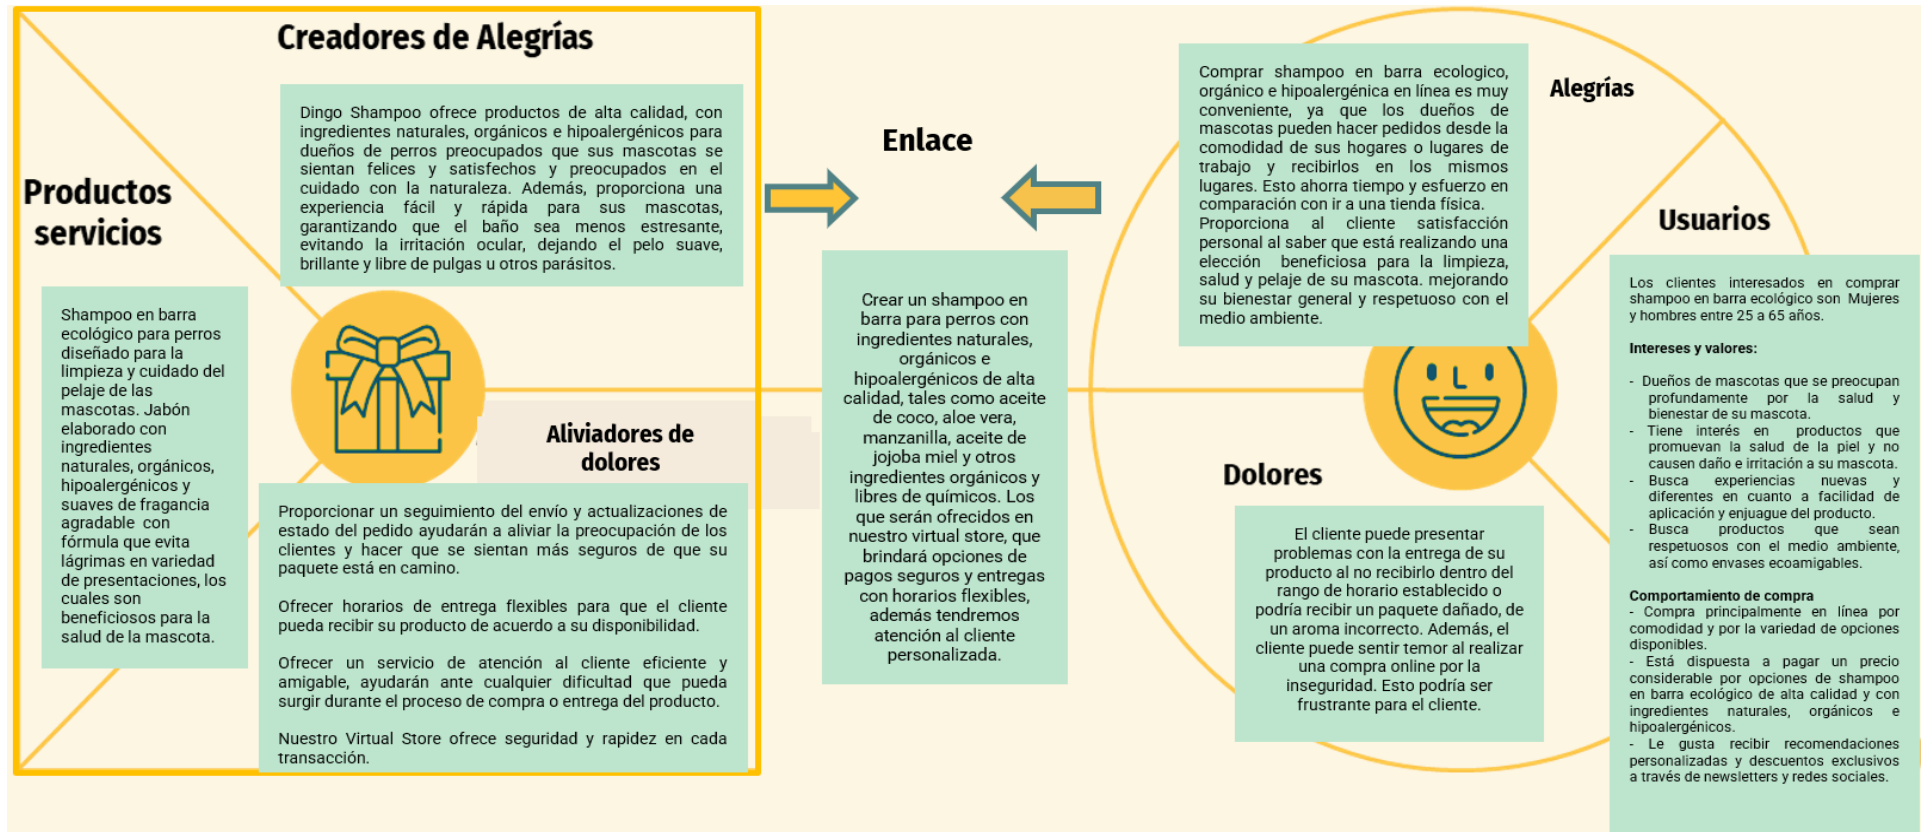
Creadores de Alegrías

Dingo Shampoo ofrece productos de alta calidad, con ingredientes naturales, orgánicos e hipoalergénicos para dueños de perros preocupados que sus mascotas se sientan felices y satisfechos y preocupados en el cuidado con la naturaleza. Además, proporciona una experiencia fácil y rápida para sus mascotas, garantizando que el baño sea menos estresante, evitando la irritación ocular, dejando el pelo suave, brillante y libre de pulgas u otros parásitos.

Productos servicios

Shampoo en barra ecológico para perros diseñado para la limpieza y cuidado del pelaje de las mascotas. Jabón elaborado con ingredientes naturales, orgánicos, hipoalergénicos y suaves de fragancia agradable con fórmula que evita lágrimas en variedad de presentaciones, los cuales son beneficiosos para la salud de la mascota.

Aliviadores de dolores

Proporcionar un seguimiento del envío y actualizaciones de estado del pedido ayudarán a aliviar la preocupación de los clientes y hacer que se sientan más seguros de que su paquete está en camino.

Ofrecer horarios de entrega flexibles para que el cliente pueda recibir su producto de acuerdo a su disponibilidad.

Ofrecer un servicio de atención al cliente eficiente y amigable, ayudarán ante cualquier dificultad que pueda surgir durante el proceso de compra o entrega del producto.

Nuestro Virtual Store ofrece seguridad y rapidez en cada transacción.

Enlace

Crear un shampoo en barra para perros con ingredientes naturales, orgánicos e hipoalergénicos de alta calidad, tales como aceite de coco, aloe vera, manzanilla, aceite de jojoba miel y otros ingredientes orgánicos y libres de químicos. Los que serán ofrecidos en nuestro virtual store, que brindará opciones de pagos seguros y entregas con horarios flexibles, además tendremos atención al cliente personalizada.

Comprar shampoo en barra ecologico, orgánico e hipoalergénica en línea es muy conveniente, ya que los dueños de mascotas pueden hacer pedidos desde la comodidad de sus hogares o lugares de trabajo y recibirlos en los mismos lugares. Esto ahorra tiempo y esfuerzo en comparación con ir a una tienda física. Proporciona al cliente satisfacción personal al saber que está realizando una elección beneficiosa para la limpieza, salud y pelaje de su mascota. mejorando su bienestar general y respetuoso con el medio ambiente.

Alegrías

Usuarios

Los clientes interesados en comprar shampoo en barra ecológico son Mujeres y hombres entre 25 a 65 años.

Intereses y valores:

- Dueños de mascotas que se preocupan profundamente por la salud y bienestar de su mascota.
- Tiene interés en productos que promuevan la salud de la piel y no causen daño e irritación a su mascota.
- Busca experiencias nuevas y diferentes en cuanto a facilidad de aplicación y enjuague del producto.
- Busca productos que sean respetuosos con el medio ambiente, así como envases ecoamigables.

Comportamiento de compra
- Compra principalmente en línea por comodidad y por la variedad de opciones disponibles.
- Está dispuesta a pagar un precio considerable por opciones de shampoo en barra ecológico de alta calidad y con ingredientes naturales, orgánicos e hipoalergénicos.
- Le gusta recibir recomendaciones personalizadas y descuentos exclusivos a través de newsletters y redes sociales.

Dolores

El cliente puede presentar problemas con la entrega de su producto al no recibirlo dentro del rango de horario establecido o podría recibir un paquete dañado, de un aroma incorrecto. Además, el cliente puede sentir temor al realizar una compra online por la inseguridad. Esto podría ser frustrante para el cliente.